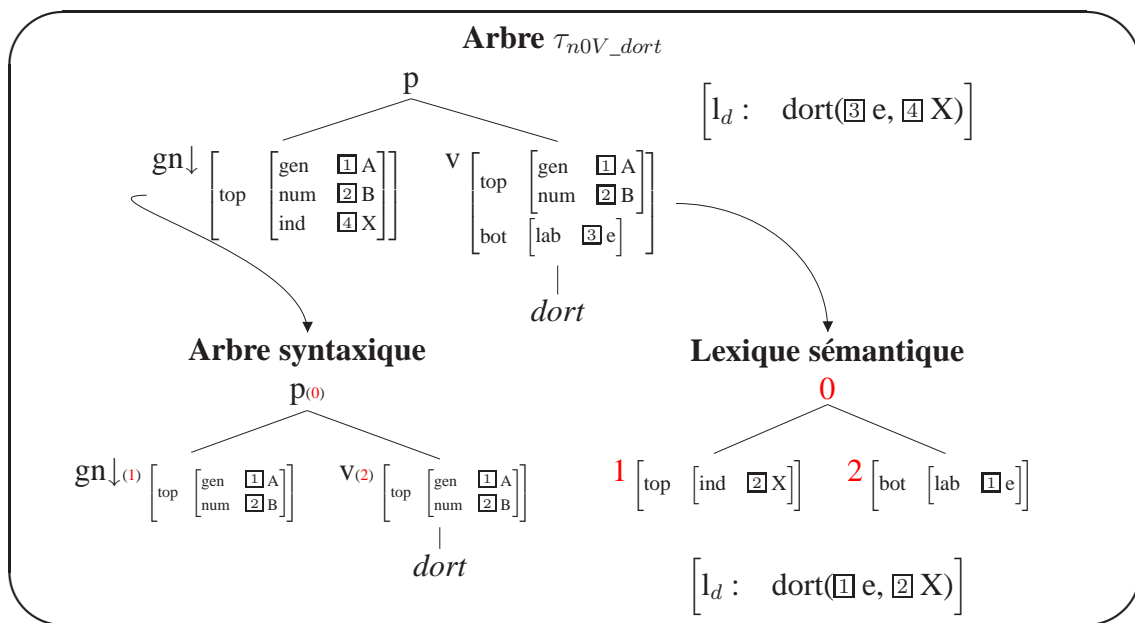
**Arbre $\tau_{n0V\_dort}$**

p

gn↓ $\left[\text{top} \left[\begin{array}{ll}\text{gen} & \boxed{1}\,\text{A} \\ \text{num} & \boxed{2}\,\text{B} \\ \text{ind} & \boxed{4}\,\text{X}\end{array}\right]\right]$

v $\left[\begin{array}{ll}\text{top} & \left[\begin{array}{ll}\text{gen} & \boxed{1}\,\text{A} \\ \text{num} & \boxed{2}\,\text{B}\end{array}\right] \\ \text{bot} & \left[\text{lab} \ \boxed{3}\,\text{e}\right]\end{array}\right]$

*dort*

$\left[\text{l}_d : \quad \text{dort}(\boxed{3}\,\text{e}, \boxed{4}\,\text{X})\right]$

**Arbre syntaxique**

p(0)

gn↓(1) $\left[\text{top} \left[\begin{array}{ll}\text{gen} & \boxed{1}\,\text{A} \\ \text{num} & \boxed{2}\,\text{B}\end{array}\right]\right]$

v(2) $\left[\text{top} \left[\begin{array}{ll}\text{gen} & \boxed{1}\,\text{A} \\ \text{num} & \boxed{2}\,\text{B}\end{array}\right]\right]$

*dort*

**Lexique sémantique**

0

1 $\left[\text{top} \left[\text{ind} \ \boxed{2}\,\text{X}\right]\right]$

2 $\left[\text{bot} \left[\text{lab} \ \boxed{1}\,\text{e}\right]\right]$

$\left[\text{l}_d : \quad \text{dort}(\boxed{1}\,\text{e}, \boxed{2}\,\text{X})\right]$